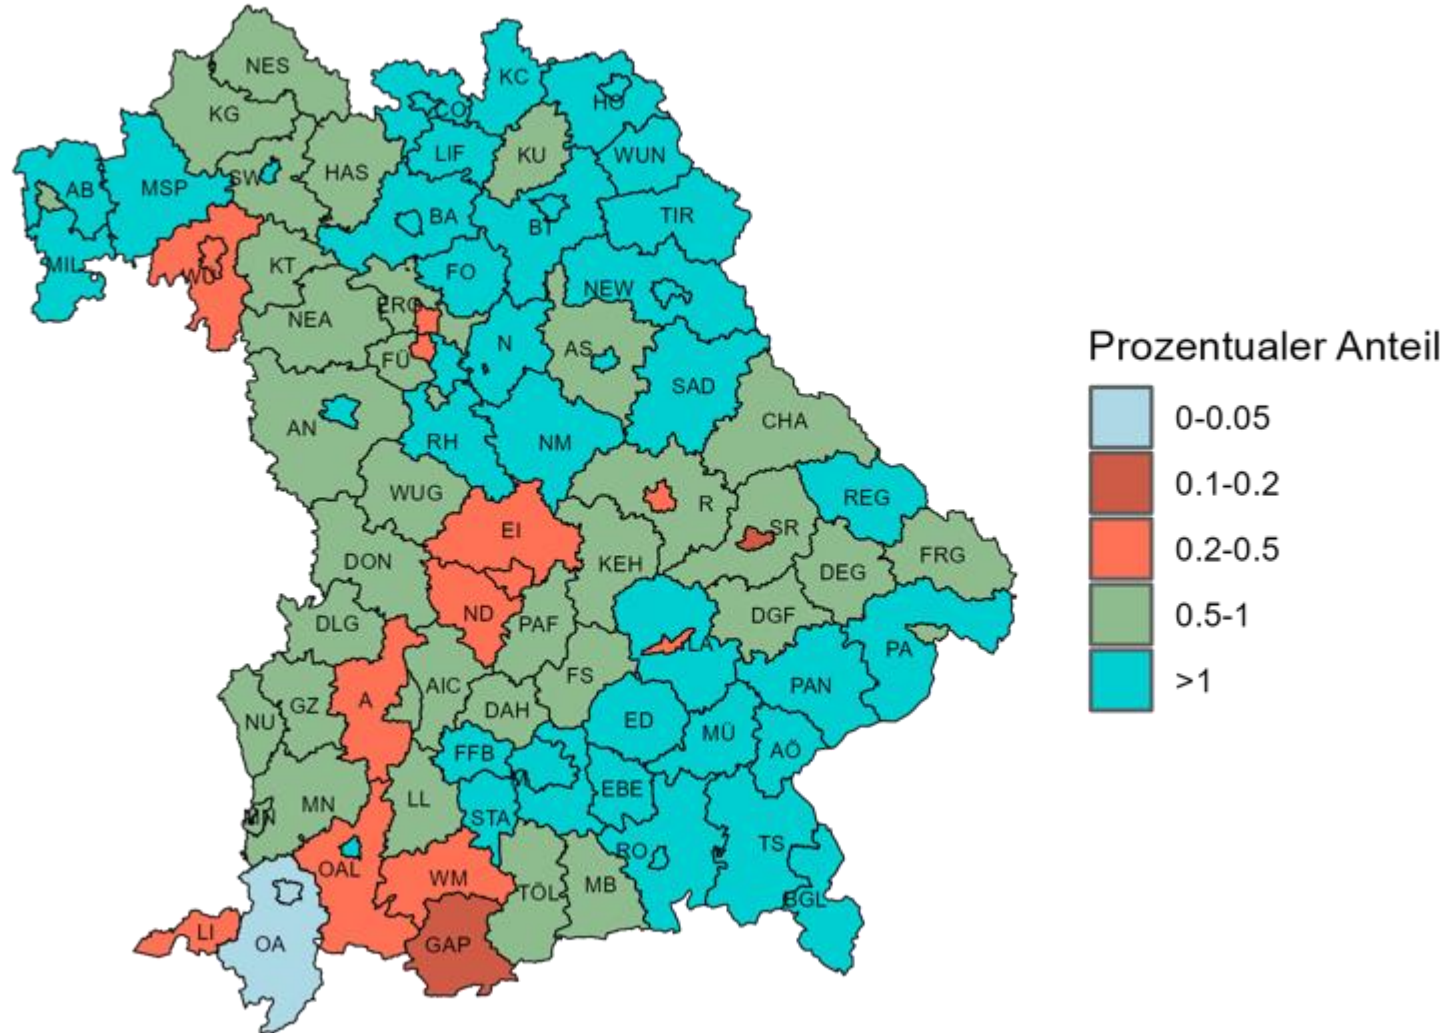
NES
KC
CO
HO
KG
LIF
KU
WUN
AB
MSP
SW
HAS
BA
BT
TIR
MIL
WÜ
KT
FO
NEW
ERH
NEA
N
AS
FÜ
SAD
AN
CHA
RH
NM
WUG
R
REG
EI
SR
DON
KEH
DEG
FRG
ND
DLG
PAF
DGF
LA
PA
AIC
FS
GZ
A
PAN
NU
DAH
ED
FFB
MÜ
AÖ
EBE
MN
LL
MN
STA
RO
TS
OAL
WM
TÖL
MB
BGL
LI
OA
GAP

Prozentualer Anteil
0-0.05
0.1-0.2
0.2-0.5
0.5-1
>1